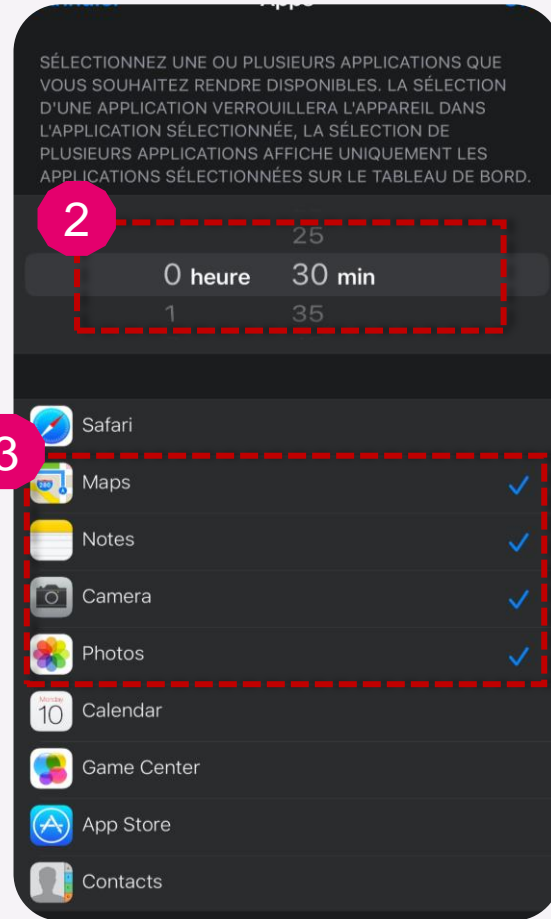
SÉLECTIONNEZ UNE OU PLUSIEURS APPLICATIONS QUE VOUS SOUHAITEZ RENDRE DISPONIBLES. LA SÉLECTION D'UNE APPLICATION VERROUILLERA L'APPAREIL DANS L'APPLICATION SÉLECTIONNÉE, LA SÉLECTION DE PLUSIEURS APPLICATIONS AFFICHE UNIQUEMENT LES APPLICATIONS SÉLECTIONNÉES SUR LE TABLEAU DE BORD.

2

25
0 heure 30 min
1 35

Safari

3

Maps
Notes
Camera
Photos
Monday
10
Calendar
Game Center
App Store
Contacts